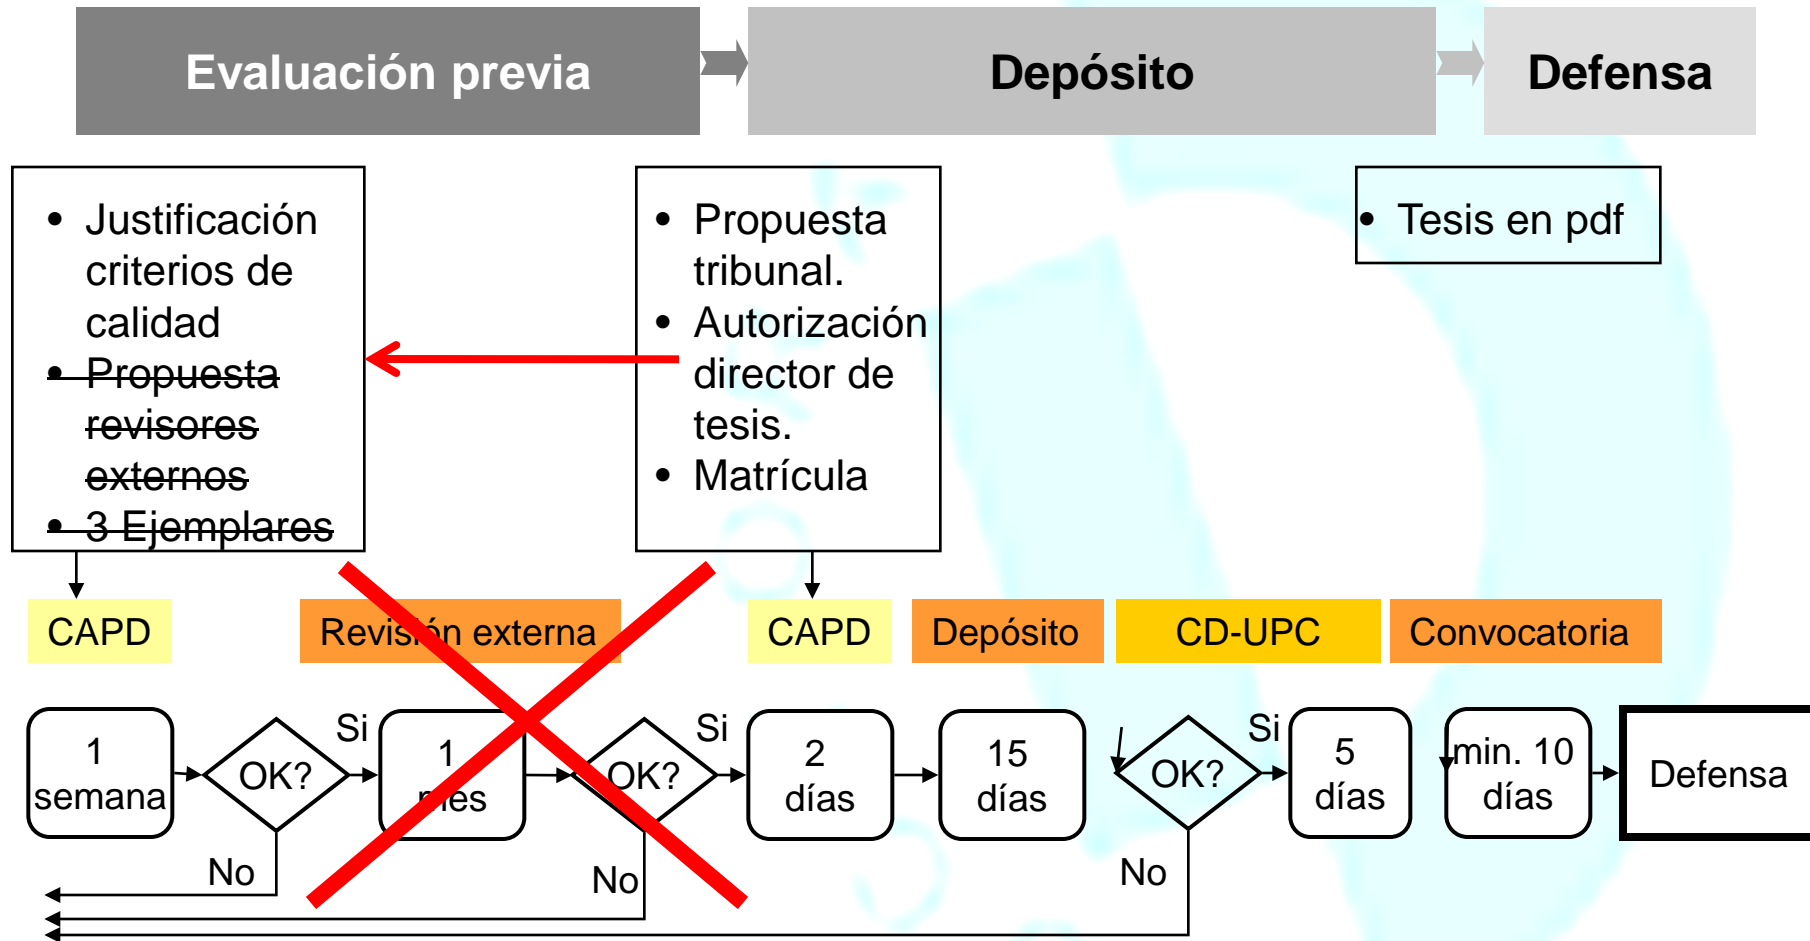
Evaluación previa

Depósito

Defensa

- Justificación criterios de calidad
- ~~Propuesta revisores externos~~
- ~~3 Ejemplares~~

- Propuesta tribunal.
- Autorización director de tesis.
- Matrícula

- Tesis en pdf

CAPD

Revisión externa

CAPD

Depósito

CD-UPC

Convocatoria

1 semana

OK?

Si

No

1 mes

OK?

Si

No

2 días

15 días

OK?

Si

No

5 días

min. 10 días

Defensa